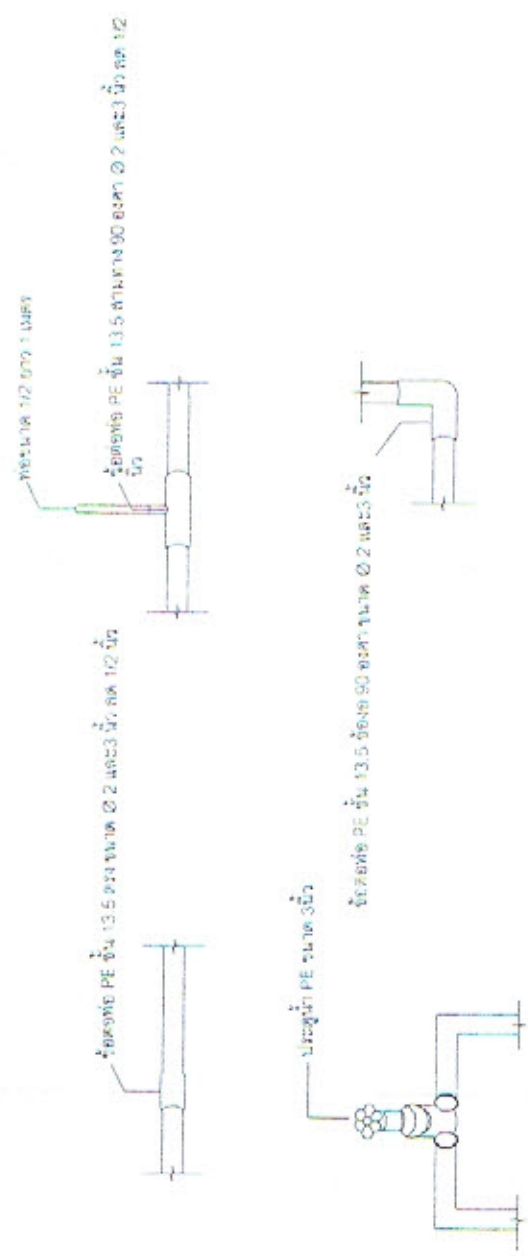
ท่อระบาย 1/2 ยาว 1 เมตร

ข้อต่อท่อ PE ชั้น 13.5 สามทาง 90 องศา Ø 2 และ3 นิ้ว ลด 1/2 นิ้ว

ข้อต่อท่อ PE ชั้น 13.5 ตรงขนาด Ø 2 และ3 นิ้ว ลด 1/2 นิ้ว

ข้องอท่อ PE ชั้น 13.5 ข้องอ 90 องศา ขนาด Ø 2 และ3 นิ้ว

ประตูน้ำ PE ขนาด 3นิ้ว